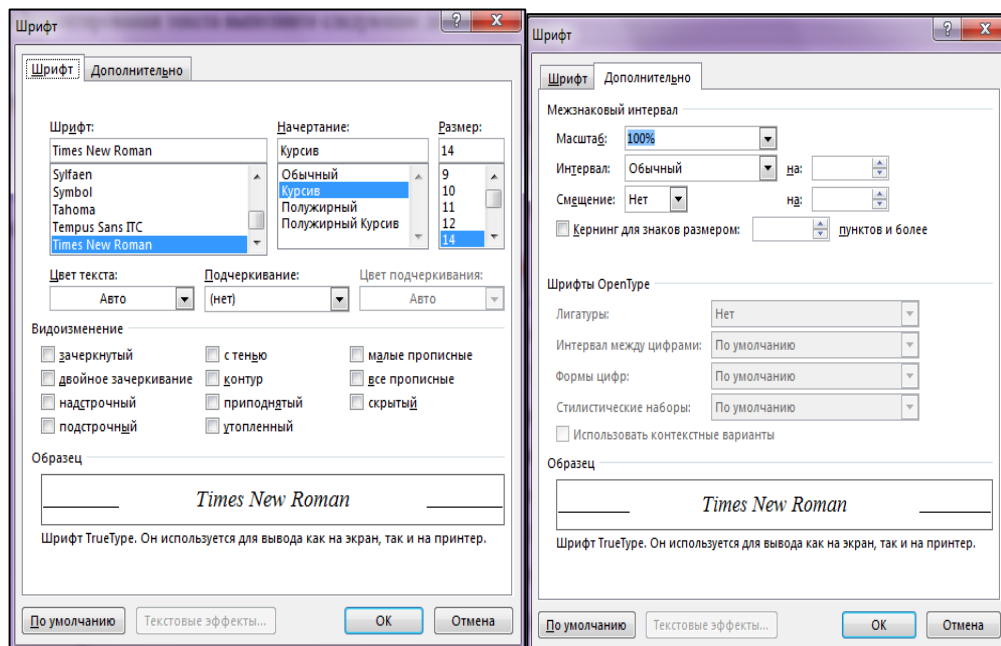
Шрифт

Шрифт Дополнительно

Шрифт:
Times New Roman
Sylfaen
Symbol
Tahoma
Tempus Sans ITC
Times New Roman

Начертание:
Курсив
Обычный
Курсив
Полужирный
Полужирный Курсив

Размер:
14
9
10
11
12
14

Цвет текста:
Авто

Подчеркивание:
(нет)

Цвет подчеркивания:
Авто

Видоизменение

зачеркнутый
двойное зачеркивание
надстрочный
подстрочный
с тенью
контур
приподнятый
утопленный
малые прописные
все прописные
скрытый

Образец

Times New Roman

Шрифт TrueType. Он используется для вывода как на экран, так и на принтер.

По умолчанию
Текстовые эффекты...
ОК
Отмена

Шрифт

Шрифт Дополнительно

Межзнаковый интервал

Масштаб: 100%
Интервал: Обычный на:
Смещение: Нет на:
Кернинг для знаков размером: пунктов и более

Шрифты OpenType

Лигатуры: Нет
Интервал между цифрами: По умолчанию
Формы цифр: По умолчанию
Стилистические наборы: По умолчанию
Использовать контекстные варианты

Образец

Times New Roman

Шрифт TrueType. Он используется для вывода как на экран, так и на принтер.

По умолчанию
Текстовые эффекты...
ОК
Отмена